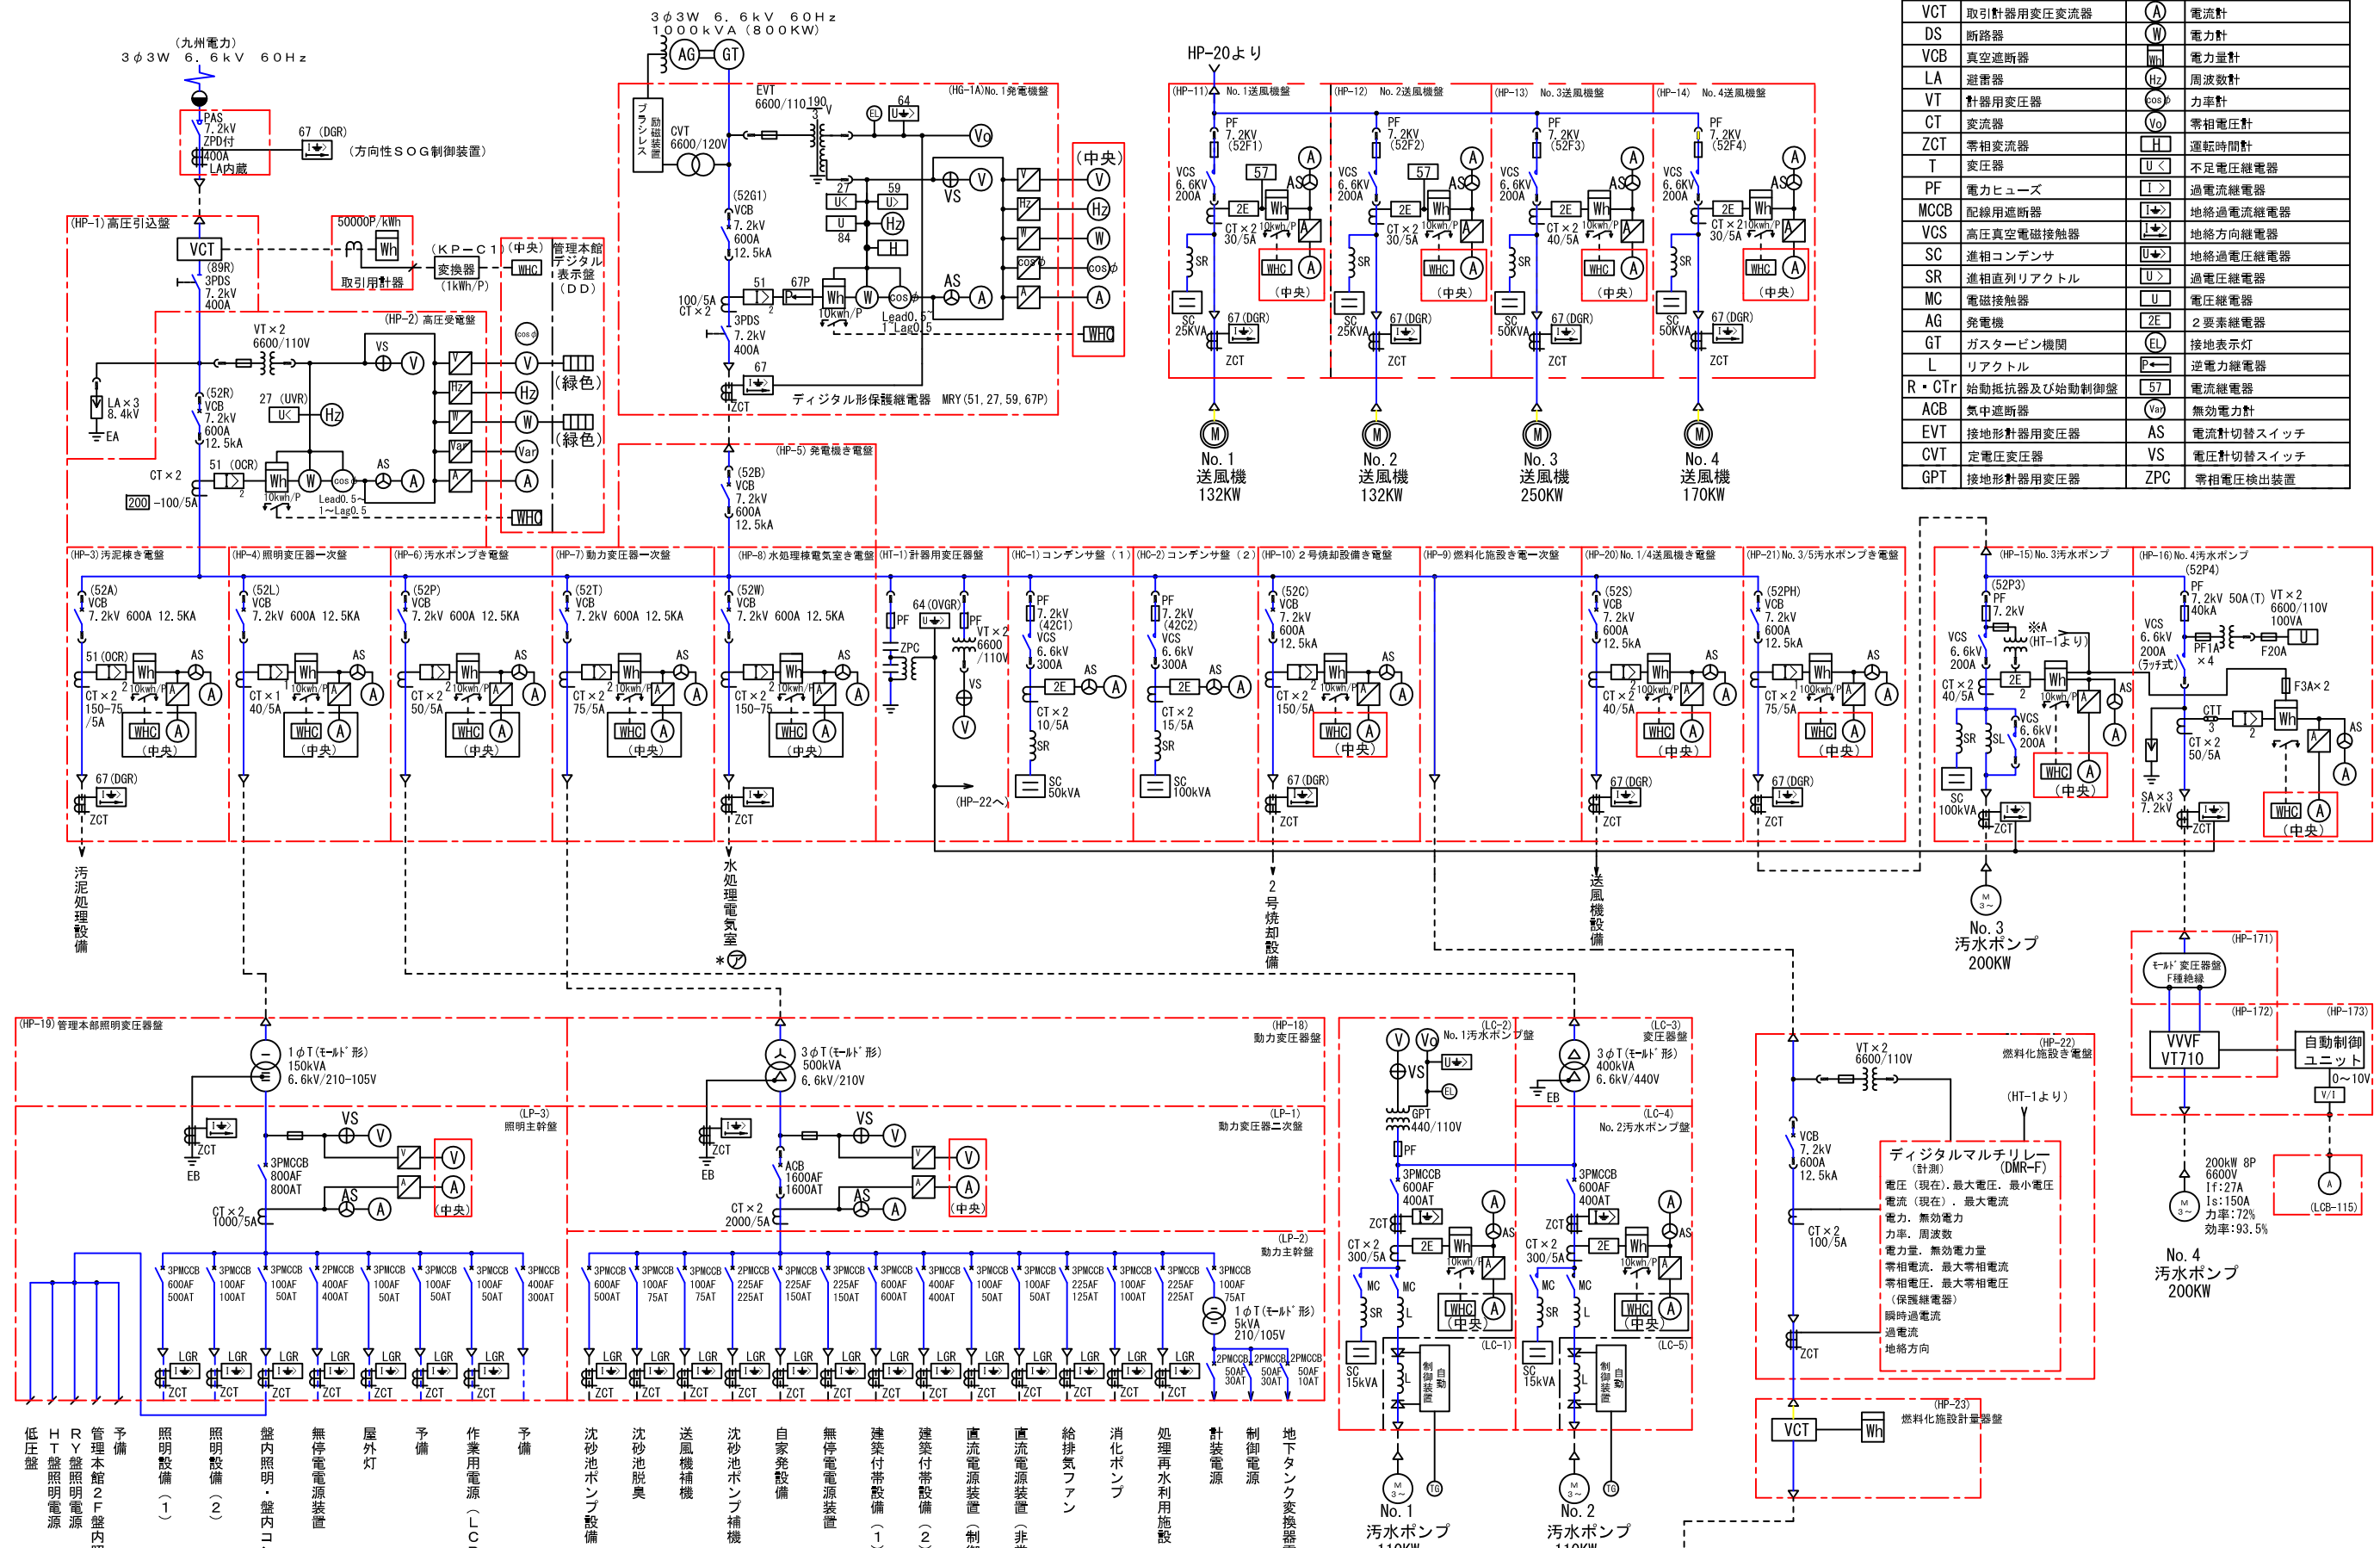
（九州電力）
3φ3W 6.6kV 60Hz

PAS
7.2kV
ZPD付
400A
LA内蔵
67（DGR）
（方向性SOG制御装置）

(HP-1)高圧引込盤
VCT
(89R)
3PDS
7.2kV
400A
50000P/kWh
Wh
取引用計器
（KP-C1）
変換器
（1kWh/P）
(中央)
WHC
管理本館
デジタル表示盤
（DD）

(HP-2)高圧受電盤
VT×2
6600/110V
VS
LA×3
8.4kV
EA
(52R)
VCB
7.2kV
600A
12.5kA
27 (UVR)
51 (OCR)
CT×2
200-100/5A
Wh
10kWh/P
W
cosφ
AS
A
Lead0.5~1~Lag0.5
V
Hz
W
Var
A
(緑色)
(緑色)
WHC

3φ3W 6.6kV 60Hz
1000kVA（800KW）
AG
GT
(HG-1A)No.1発電機盤
ブラシレス励磁装置
CVT
6600/120V
EVT
6600/110/190/3 V
64
EL
Vo
(52G1)
VCB
7.2kV
600A
12.5kA
27
59
84
Hz
H
VS
V
100/5A
CT×2
51
67P
Wh
10kWh/P
W
cosφ
Lead0.5~1~Lag0.5
AS
A
3PDS
7.2kV
400A
67
ZCT
ディジタル形保護継電器 MRY(51,27,59,67P)
(中央)
V
Hz
W
cosφ
A
WHC

(HP-5)発電機き電盤
(52B)
VCB
7.2kV
600A
12.5kA

HP-20より
(HP-11) No.1送風機盤
(HP-12) No.2送風機盤
(HP-13) No.3送風機盤
(HP-14) No.4送風機盤
PF
7.2KV
(52F1)
(52F2)
(52F3)
(52F4)
VCS
6.6KV
200A
57
2E
Wh
AS
A
CT×2
30/5A
40/5A
10kWh/P
WHC
(中央)
SR
SC
25KVA
50KVA
67(DGR)
ZCT
No.1
送風機
132KW
No.2
送風機
132KW
No.3
送風機
250KW
No.4
送風機
170KW

| VCT | 取引計器用変圧変流器 | A | 電流計 |
|---|---|---|---|
| DS | 断路器 | W | 電力計 |
| VCB | 真空遮断器 | Wh | 電力量計 |
| LA | 避雷器 | Hz | 周波数計 |
| VT | 計器用変圧器 | cosφ | 力率計 |
| CT | 変流器 | Vo | 零相電圧計 |
| ZCT | 零相変流器 | H | 運転時間計 |
| T | 変圧器 | U< | 不足電圧継電器 |
| PF | 電力ヒューズ | I> | 過電流継電器 |
| MCCB | 配線用遮断器 | I | 地絡過電流継電器 |
| VCS | 高圧真空電磁接触器 | I | 地絡方向継電器 |
| SC | 進相コンデンサ | U | 地絡過電圧継電器 |
| SR | 進相直列リアクトル | U> | 過電圧継電器 |
| MC | 電磁接触器 | U | 電圧継電器 |
| AG | 発電機 | 2E | 2要素継電器 |
| GT | ガスタービン機関 | EL | 接地表示灯 |
| L | リアクトル | P← | 逆電力継電器 |
| R・CTr | 始動抵抗器及び始動制御盤 | 57 | 電流継電器 |
| ACB | 気中遮断器 | Var | 無効電力計 |
| EVT | 接地形計器用変圧器 | AS | 電流計切替スイッチ |
| CVT | 定電圧変圧器 | VS | 電圧計切替スイッチ |
| GPT | 接地形計器用変圧器 | ZPC | 零相電圧検出装置 |

(HP-3)汚泥棟き電盤
(HP-4)照明変圧器一次盤
(HP-6)汚水ポンプき電盤
(HP-7)動力変圧器一次盤
(HP-8)水処理棟電気室き電盤
(HT-1)計器用変圧器盤
(HC-1)コンデンサ盤（1）
(HC-2)コンデンサ盤（2）
(HP-10)2号焼却設備き電盤
(HP-9)燃料化施設き電一次盤
(HP-20)No.1/4送風機き電盤
(HP-21)No.3/5汚水ポンプき電盤
(HP-15)No.3汚水ポンプ
(HP-16)No.4汚水ポンプ
(52A) VCB 7.2kV 600A 12.5KA
(52L) VCB 7.2kV 600A 12.5KA
(52P) VCB 7.2kV 600A 12.5KA
(52T) VCB 7.2kV 600A 12.5KA
(52W) VCB 7.2kV 600A 12.5KA
51(OCR)
CT×2 150-75/5A
CT×1 40/5A
CT×2 50/5A
CT×2 75/5A
CT×2 150-75
10kWh/P
WHC
(中央)
67(DGR)
ZCT
64(OVGR)
PF
ZPC
VT×2
6600/110V
VS
V
PF
7.2kV
(42C1)
(42C2)
VCS
6.6kV
300A
2E
AS
A
CT×2
10/5A
15/5A
SR
SC
50kVA
100kVA
(HP-22へ)
(52C) VCB 7.2kV 600A 12.5kA
CT×2 150/5A
(52S) VCB 7.2kV 600A 12.5kA
CT×2 40/5A
100kWh/P
(52PH) VCB 7.2kV 600A 12.5kA
CT×2 75/5A
(52P3)
PF
7.2kV
※A
(HT-1より)
VCS
6.6kV
200A
CT×2
40/5A
2E
Wh
10kWh/P
VCS
6.6kV
200A
SR
SL
SC
100kVA
ZCT
(52P4)
PF
7.2kV 50A(T)
40kA
VT×2
6600/110V
100VA
VCS
6.6kV
200A
(ラッチ式)
PF1A
×4
F20A
F3A×2
CTT
CT×2
50/5A
SA×3
7.2kV
ZCT
No.3
汚水ポンプ
200KW
汚泥処理設備
水処理電気室
*ア
2号焼却設備
送風機設備

(HP-171)
ﾓｰﾙﾄﾞ変圧器盤
F種絶縁
(HP-172)
(HP-173)
VVVF
VT710
自動制御ユニット
0~10V
V/I
200kW 8P
6600V
If:27A
Is:150A
力率:72%
効率:93.5%
(LCB-115)
No.4
汚水ポンプ
200KW

(HP-19)管理本部照明変圧器盤
1φT(ﾓｰﾙﾄﾞ形)
150kVA
6.6kV/210-105V
ZCT
EB
(LP-3)
照明主幹盤
VS
V
3PMCCB
800AF
800AT
AS
A
CT×2
1000/5A
(中央)
3φT(ﾓｰﾙﾄﾞ形)
500kVA
6.6kV/210V
(HP-18)
動力変圧器盤
(LP-1)
動力変圧器二次盤
ZCT
EB
ACB
1600AF
1600AT
CT×2
2000/5A
(LP-2)
動力主幹盤
3PMCCB 600AF 500AT
3PMCCB 100AF 100AT
3PMCCB 100AF 50AT
2PMCCB 400AF 400AT
3PMCCB 100AF 50AT
3PMCCB 100AF 50AT
3PMCCB 100AF 50AT
3PMCCB 400AF 300AT
3PMCCB 600AF 500AT
3PMCCB 100AF 75AT
3PMCCB 100AF 75AT
2PMCCB 225AF 225AT
3PMCCB 225AF 150AT
3PMCCB 225AF 150AT
3PMCCB 600AF 600AT
3PMCCB 400AF 400AT
3PMCCB 100AF 50AT
3PMCCB 100AF 50AT
3PMCCB 225AF 125AT
3PMCCB 100AF 100AT
3PMCCB 225AF 225AT
3PMCCB 100AF 75AT
1φT(ﾓｰﾙﾄﾞ形)
5kVA
210/105V
2PMCCB 50AF 30AT
2PMCCB 50AF 30AT
2PMCCB 50AF 10AT
LGR
ZCT
低圧盤
HT盤照明電源
RY盤照明電源
管理本館2F盤内
予備
照明設備（1）
照明設備（2）
盤内照明・盤内コ
無停電電源装置
屋外灯
予備
作業用電源（LC
予備
沈砂池ポンプ設備
沈砂池脱臭
送風機補機
沈砂池ポンプ補機
自家発設備
無停電電源装置
建築付帯設備（1）
建築付帯設備（2）
直流電源装置（制
直流電源装置（非
給排気ファン
消化ポンプ
処理再水利用施設
計装電源
制御電源
地下タンク変換器

(LC-2)
No.1汚水ポンプ盤
V
Vo
VS
EL
GPT
440/110V
PF
3PMCCB
600AF
400AT
ZCT
CT×2
300/5A
2E
Wh
10kWh/P
AS
A
MC
SR
L
WHC
(中央)
SC
15kVA
(LC-1)
制御装置
自動
No.1
汚水ポンプ
110KW
(LC-3)
変圧器盤
3φT(ﾓｰﾙﾄﾞ形)
400kVA
6.6kV/440V
EB
(LC-4)
No.2汚水ポンプ盤
3PMCCB
600AF
400AT
ZCT
CT×2
300/5A
(LC-5)
No.2
汚水ポンプ
110KW

VT×2
6600/110V
(HP-22)
燃料化施設き電盤
(HT-1より)
VCB
7.2kV
600A
12.5kA
CT×2
100/5A
ZCT
ディジタルマルチリレー
(計測) (DMR-F)
電圧（現在）.最大電圧.最小電圧
電流（現在）.最大電流
電力.無効電力
力率.周波数
電力量.無効電力量
零相電流.最大零相電流
零相電圧.最大零相電圧
（保護継電器）
瞬時過電流
過電流
地絡方向
(HP-23)
燃料化施設計量器盤
VCT
Wh